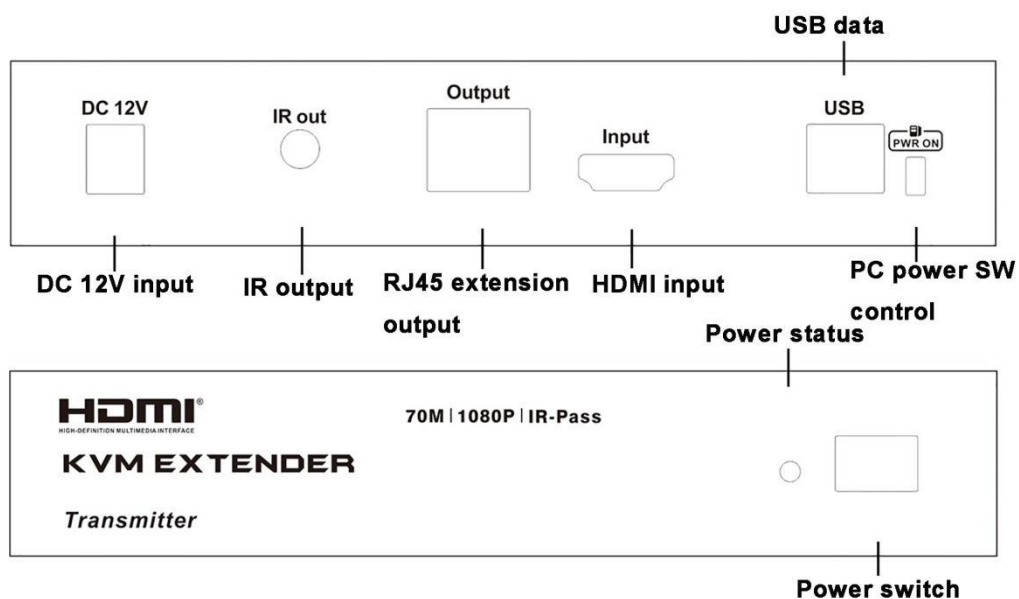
USB data

DC 12V

IR out

Output

Input

USB

PWR ON

DC 12V input

IR output

RJ45 extension output

HDMI input

PC power SW control

Power status

HDMI®
HIGH-DEFINITION MULTIMEDIA INTERFACE

70M | 1080P | IR-Pass

KVM EXTENDER

Transmitter

Power switch